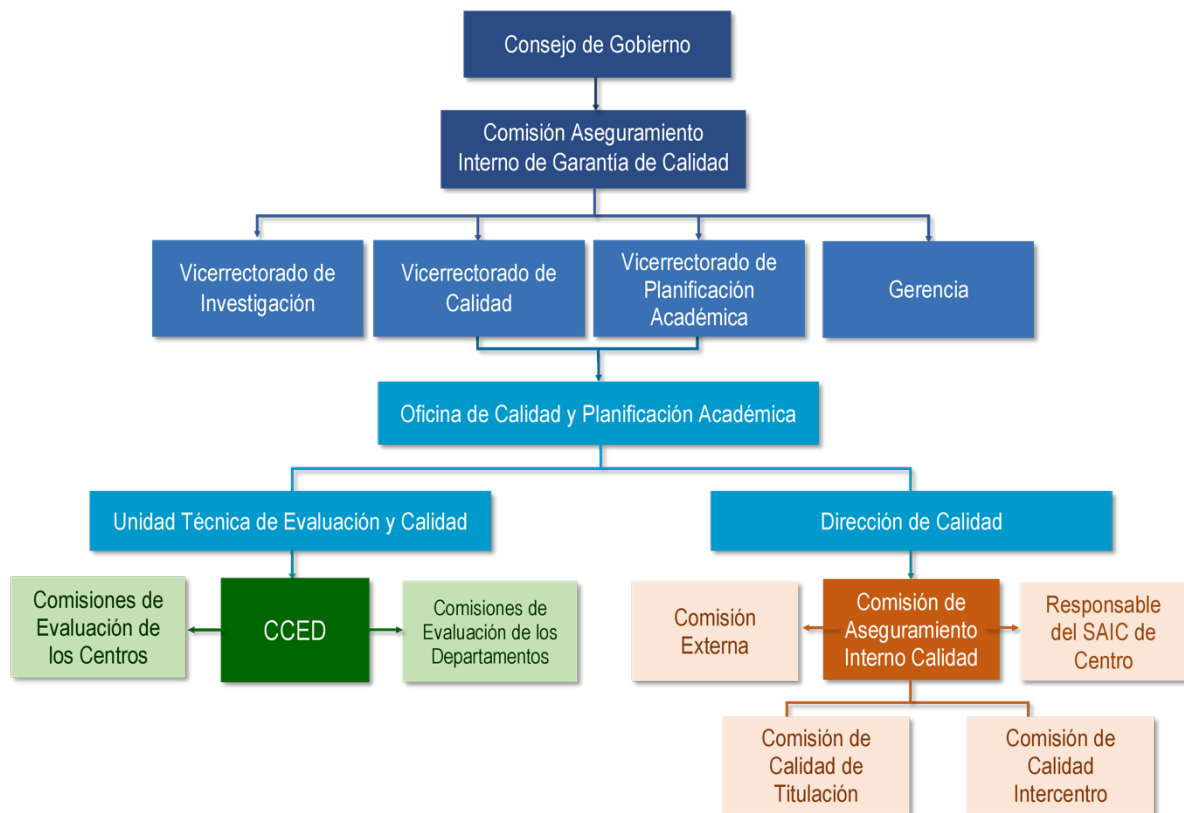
Consejo de Gobierno

Comisión Aseguramiento Interno de Garantía de Calidad

Vicerrectorado de Investigación

Vicerrectorado de Calidad

Vicerrectorado de Planificación Académica

Gerencia

Oficina de Calidad y Planificación Académica

Unidad Técnica de Evaluación y Calidad

Dirección de Calidad

Comisiones de Evaluación de los Centros

CCED

Comisiones de Evaluación de los Departamentos

Comisión Externa

Comisión de Aseguramiento Interno Calidad

Responsable del SAIC de Centro

Comisión de Calidad de Titulación

Comisión de Calidad Intercentro